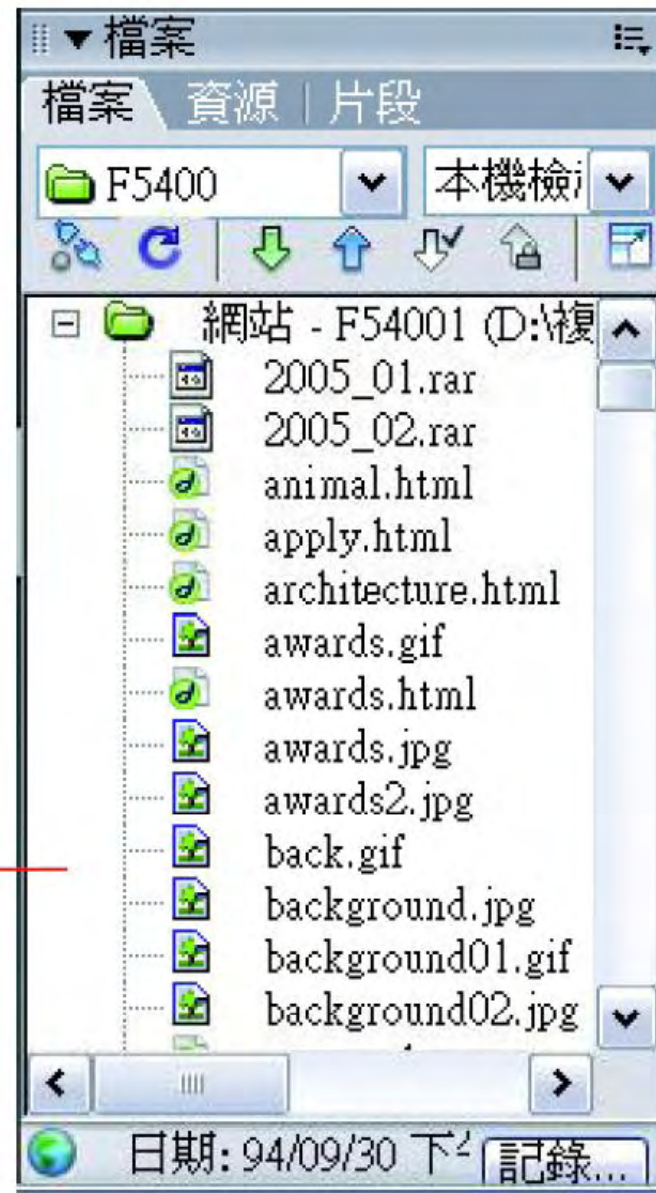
▼檔案

檔案 資源 | 片段

F5400 本機檢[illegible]

網站 - F54001 (D:\複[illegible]

2005_01.rar

2005_02.rar

animal.html

apply.html

architecture.html

awards.gif

awards.html

awards.jpg

awards2.jpg

back.gif

background.jpg

background01.gif

background02.jpg

日期: 94/09/30 下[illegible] 記錄...